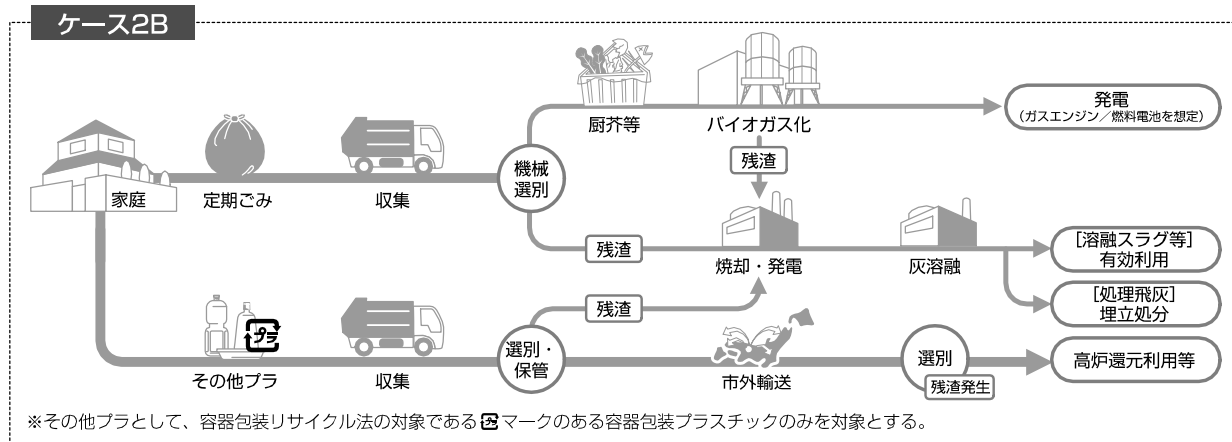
ケース2B

家庭

定期ごみ

収集

機械選別

厨芥等

バイオガス化

発電
（ガスエンジン／燃料電池を想定）

残渣

残渣

焼却・発電

灰溶融

[溶融スラグ等]
有効利用

[処理飛灰]
埋立処分

プラ

その他プラ

収集

選別・保管

残渣

市外輸送

選別

残渣発生

高炉還元利用等

※その他プラとして、容器包装リサイクル法の対象であるプラマークのある容器包装プラスチックのみを対象とする。